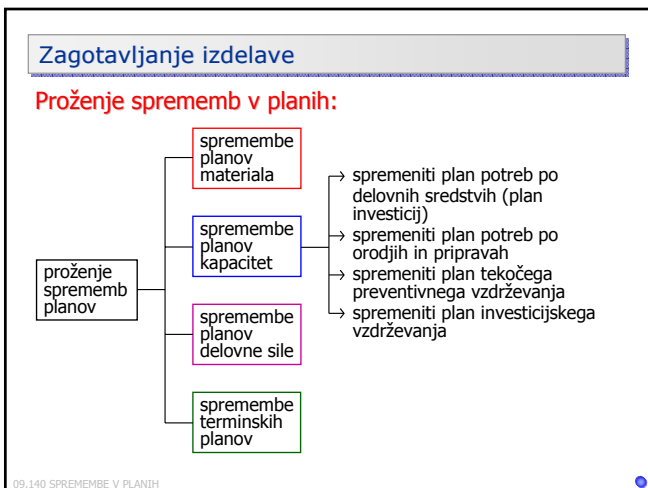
Zagotavljanje izdelave

Proženje sprememb v planih:

proženje sprememb planov

spremembe planov materiala

spremembe planov kapacitet

spremembe planov delovne sile

spremembe terminskih planov

→ spremeniti plan potreb po delovnih sredstvih (plan investicij)
→ spremeniti plan potreb po orodjih in pripravah
→ spremeniti plan tekočega preventivnega vzdrževanja
→ spremeniti plan investicijskega vzdrževanja

09.140 SPREMEMBE V PLANIH